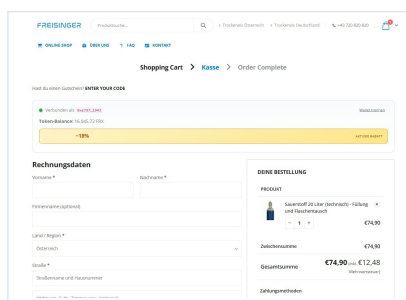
FREISINGER Produktsuche... ✓ Trockeneis Österreich ✓ Trockeneis Deutschland +43 720 820 820 0

ONLINE-SHOP ÜBER UNS FAQ KONTAKT

Shopping Cart > Kasse > Order Complete

Hast du einen Gutschein? ENTER YOUR CODE

Verbunden als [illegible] Wallet trennen

Token-Balance: 16.846,72 FRK

−18% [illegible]

Rechnungsdaten

Vorname *

Nachname *

Firmenname (optional)

Land / Region *

Österreich

Straße *

Straßenname und Hausnummer

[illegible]

DEINE BESTELLUNG

PRODUKT

Sauerstoff 20 Liter (technisch) - Füllung und Flaschentausch

− 1 +

€74,90

Zwischensumme €74,90

Gesamtsumme €74,90 (inkl. €12,48 Mehrwertsteuer)

Zahlungsmethoden